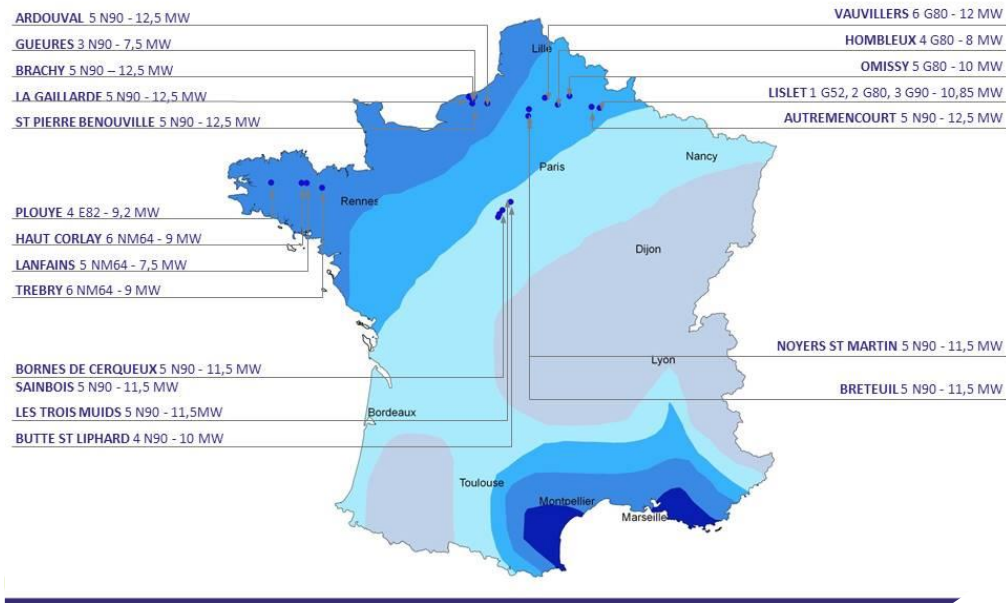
ARDOUVAL 5 N90 - 12,5 MW
GUEURES 3 N90 - 7,5 MW
BRACHY 5 N90 – 12,5 MW
LA GAILLARDE 5 N90 - 12,5 MW
ST PIERRE BENOUVILLE 5 N90 - 12,5 MW

PLOUYE 4 E82 - 9,2 MW
HAUT CORLAY 6 NM64 - 9 MW
LANFAINS 5 NM64 - 7,5 MW
TREBRY 6 NM64 - 9 MW

BORNES DE CERQUEUX 5 N90 - 11,5 MW
SAINBOIS 5 N90 - 11,5 MW
LES TROIS MUIDS 5 N90 - 11,5MW
BUTTE ST LIPHARD 4 N90 - 10 MW

VAUVILLERS 6 G80 - 12 MW
HOMBLEUX 4 G80 - 8 MW
OMISSY 5 G80 - 10 MW
LISLET 1 G52, 2 G80, 3 G90 - 10,85 MW
AUTREMENCOURT 5 N90 - 12,5 MW

NOYERS ST MARTIN 5 N90 - 11,5 MW
BRETEUIL 5 N90 - 11,5 MW

Lille
Paris
Nancy
Rennes
Dijon
Lyon
Bordeaux
Toulouse
Montpellier
Marseille